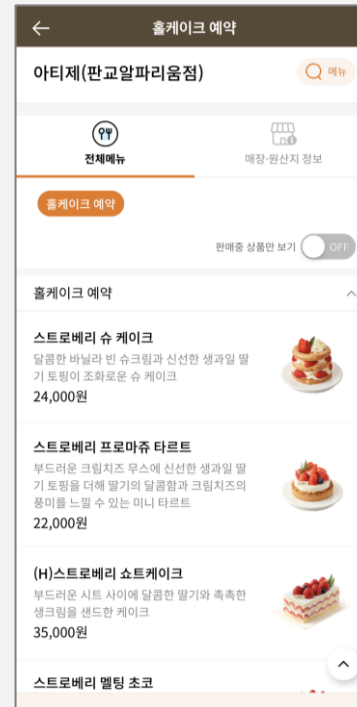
홀케이크 예약

아티제(판교알파리움점)

메뉴

전체메뉴

매장·원산지 정보

홀케이크 예약

판매중 상품만 보기

OFF

홀케이크 예약

스트로베리 슈 케이크

달콤한 바닐라 빈 슈크림과 신선한 생과일 딸기 토핑이 조화로운 슈 케이크

24,000원

스트로베리 프로마쥬 타르트

부드러운 크림치즈 무스에 신선한 생과일 딸기 토핑을 더해 딸기의 달콤함과 크림치즈의 풍미를 느낄 수 있는 미니 타르트

22,000원

(H)스트로베리 쇼트케이크

부드러운 시트 사이에 달콤한 딸기와 촉촉한 생크림을 샌드한 케이크

35,000원

스트로베리 멜팅 초코